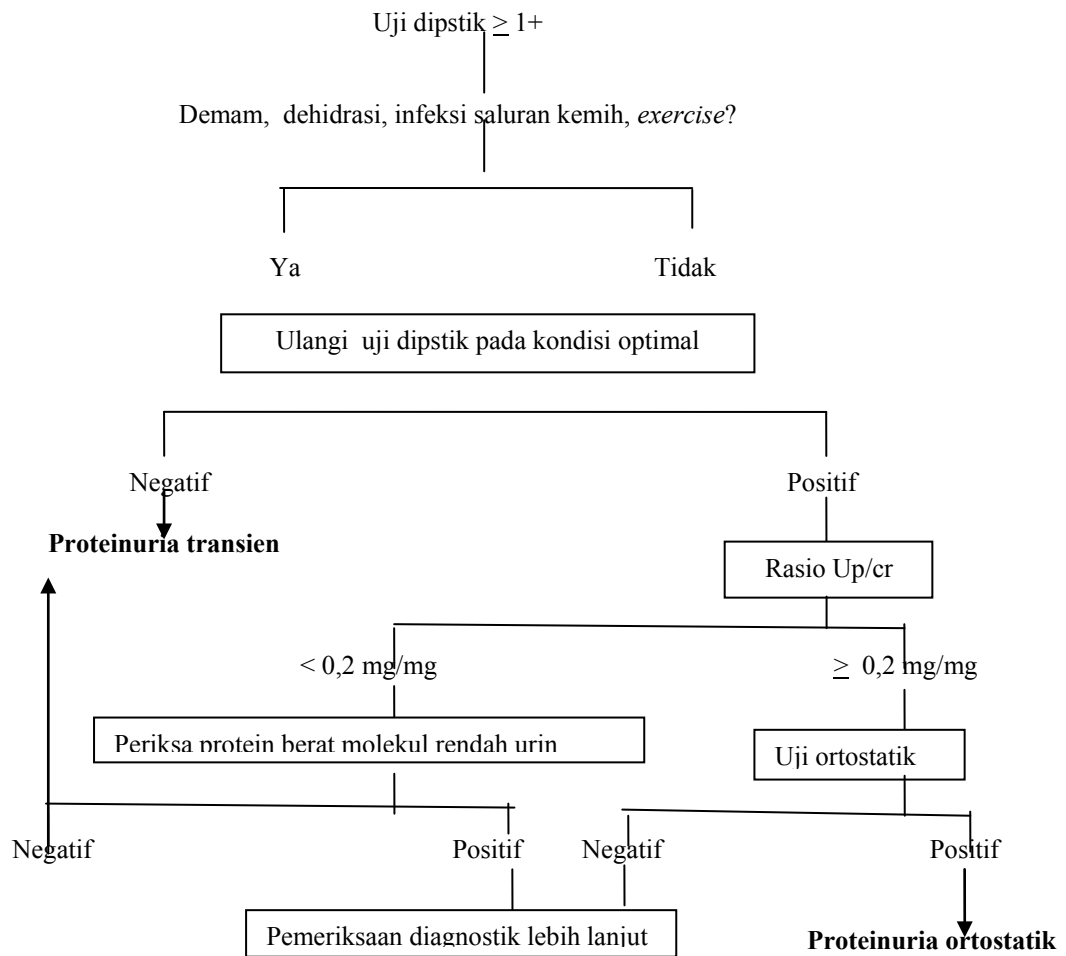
Uji dipstik $\geq$ 1+

Demam, dehidrasi, infeksi saluran kemih, *exercise*?

Ya

Tidak

Ulangi uji dipstik pada kondisi optimal

Negatif

Positif

**Proteinuria transien**

Rasio Up/cr

< 0,2 mg/mg

$\geq$ 0,2 mg/mg

Periksa protein berat molekul rendah urin

Uji ortostatik

Negatif

Positif

Negatif

Positif

Pemeriksaan diagnostik lebih lanjut

**Proteinuria ortostatik**